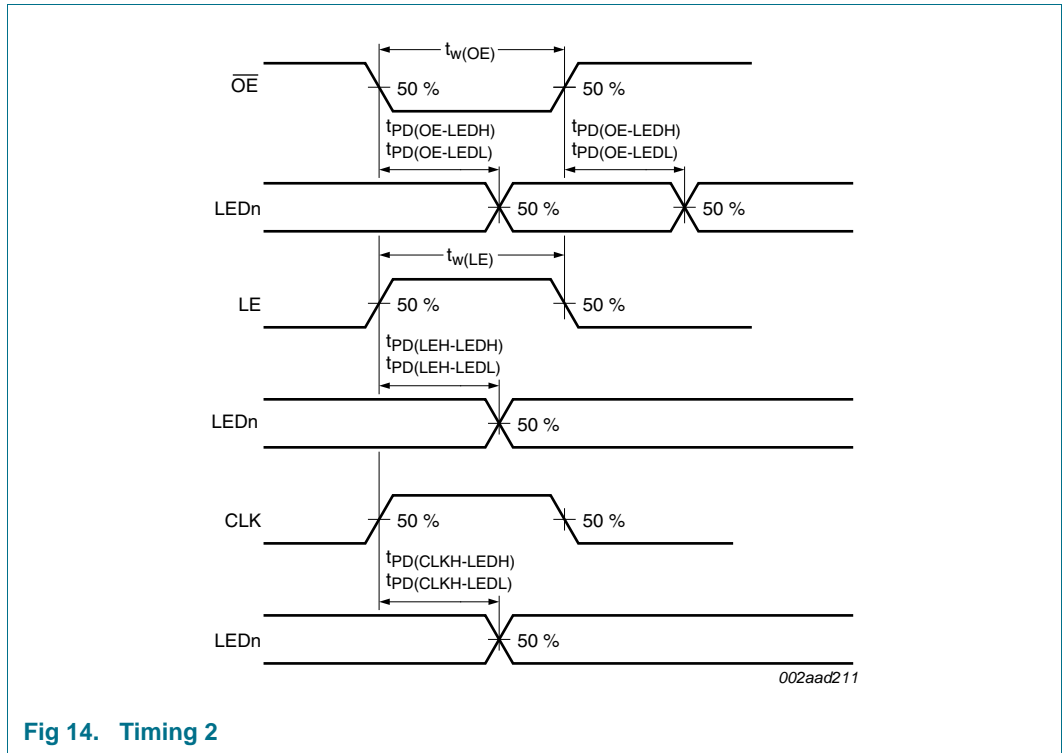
$t_{w(OE)}$

$\overline{OE}$

50 %

50 %

$t_{PD(OE-LEDH)}$
$t_{PD(OE-LEDL)}$

$t_{PD(OE-LEDH)}$
$t_{PD(OE-LEDL)}$

LEDn

50 %

50 %

$t_{w(LE)}$

LE

50 %

50 %

$t_{PD(LEH-LEDH)}$
$t_{PD(LEH-LEDL)}$

LEDn

50 %

CLK

50 %

50 %

$t_{PD(CLKH-LEDH)}$
$t_{PD(CLKH-LEDL)}$

LEDn

50 %

002aad211

Fig 14. Timing 2